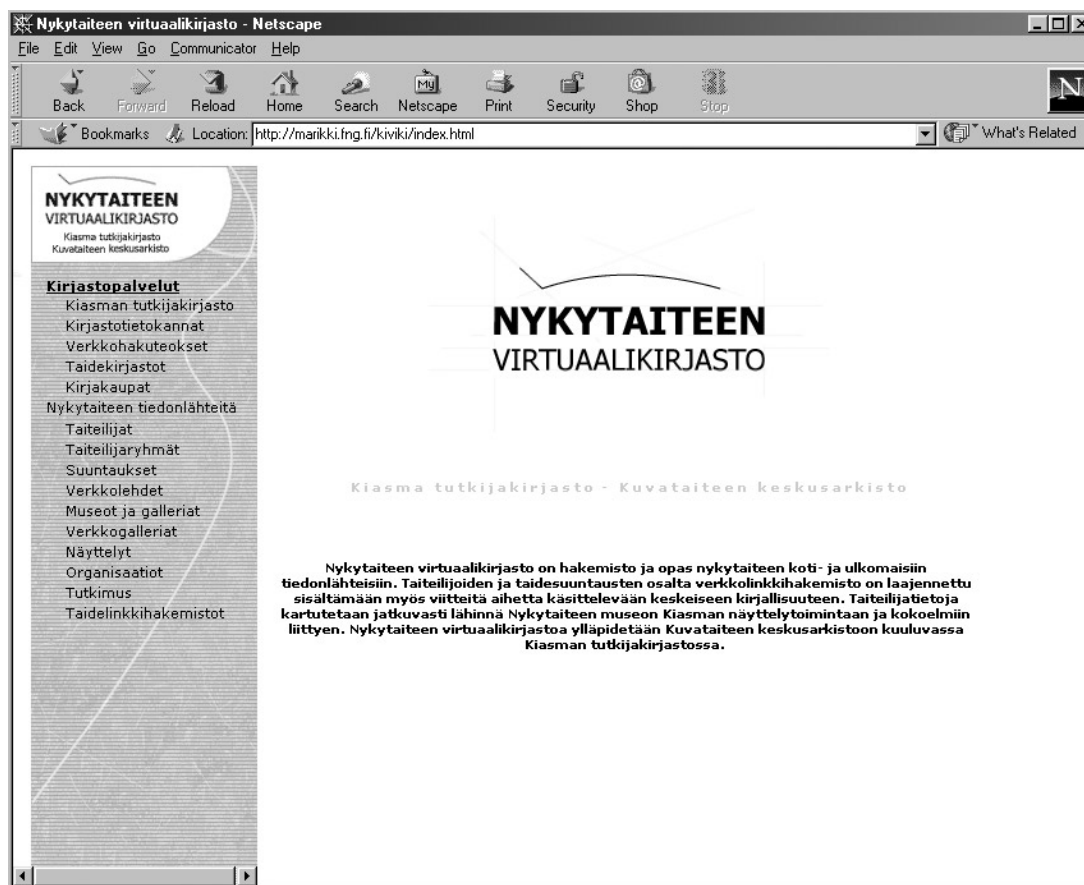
Nykytaiteen virtuaalikirjasto - Netscape

File Edit View Go Communicator Help

Back Forward Reload Home Search Netscape Print Security Shop Stop

Bookmarks Location: http://marikki.fng.fi/kiviki/index.html

What's Related

NYKYTAITEEN
VIRTUAALIKIRJASTO
Kiasma tutkijakirjasto
Kuvataiteen keskusarkisto

Kirjastopalvelut
Kiasman tutkijakirjasto
Kirjastotietokannat
Verkkohakuteokset
Taidekirjastot
Kirjakaupat
Nykytaiteen tiedonlähteitä
Taiteilijat
Taiteilijaryhmät
Suuntaukset
Verkkolehdet
Museot ja galleriat
Verkkogalleriat
Näyttelyt
Organisaatiot
Tutkimus
Taidelinkkihakemistot

NYKYTAITEEN
VIRTUAALIKIRJASTO

Kiasma tutkijakirjasto - Kuvataiteen keskusarkisto

Nykytaiteen virtuaalikirjasto on hakemisto ja opas nykytaiteen koti- ja ulkomaisiin tiedonlähteisiin. Taiteilijoiden ja taidesuuntausten osalta verkkolinkkihakemisto on laajennettu sisältämään myös viitteitä aihetta käsittelevään keskeiseen kirjallisuuteen. Taiteilijatietoja kartutetaan jatkuvasti lähinnä Nykytaiteen museon Kiasman näyttelytoimintaan ja kokoelmiin liittyen. Nykytaiteen virtuaalikirjastoa ylläpidetään Kuvataiteen keskusarkistoon kuuluvassa Kiasman tutkijakirjastossa.